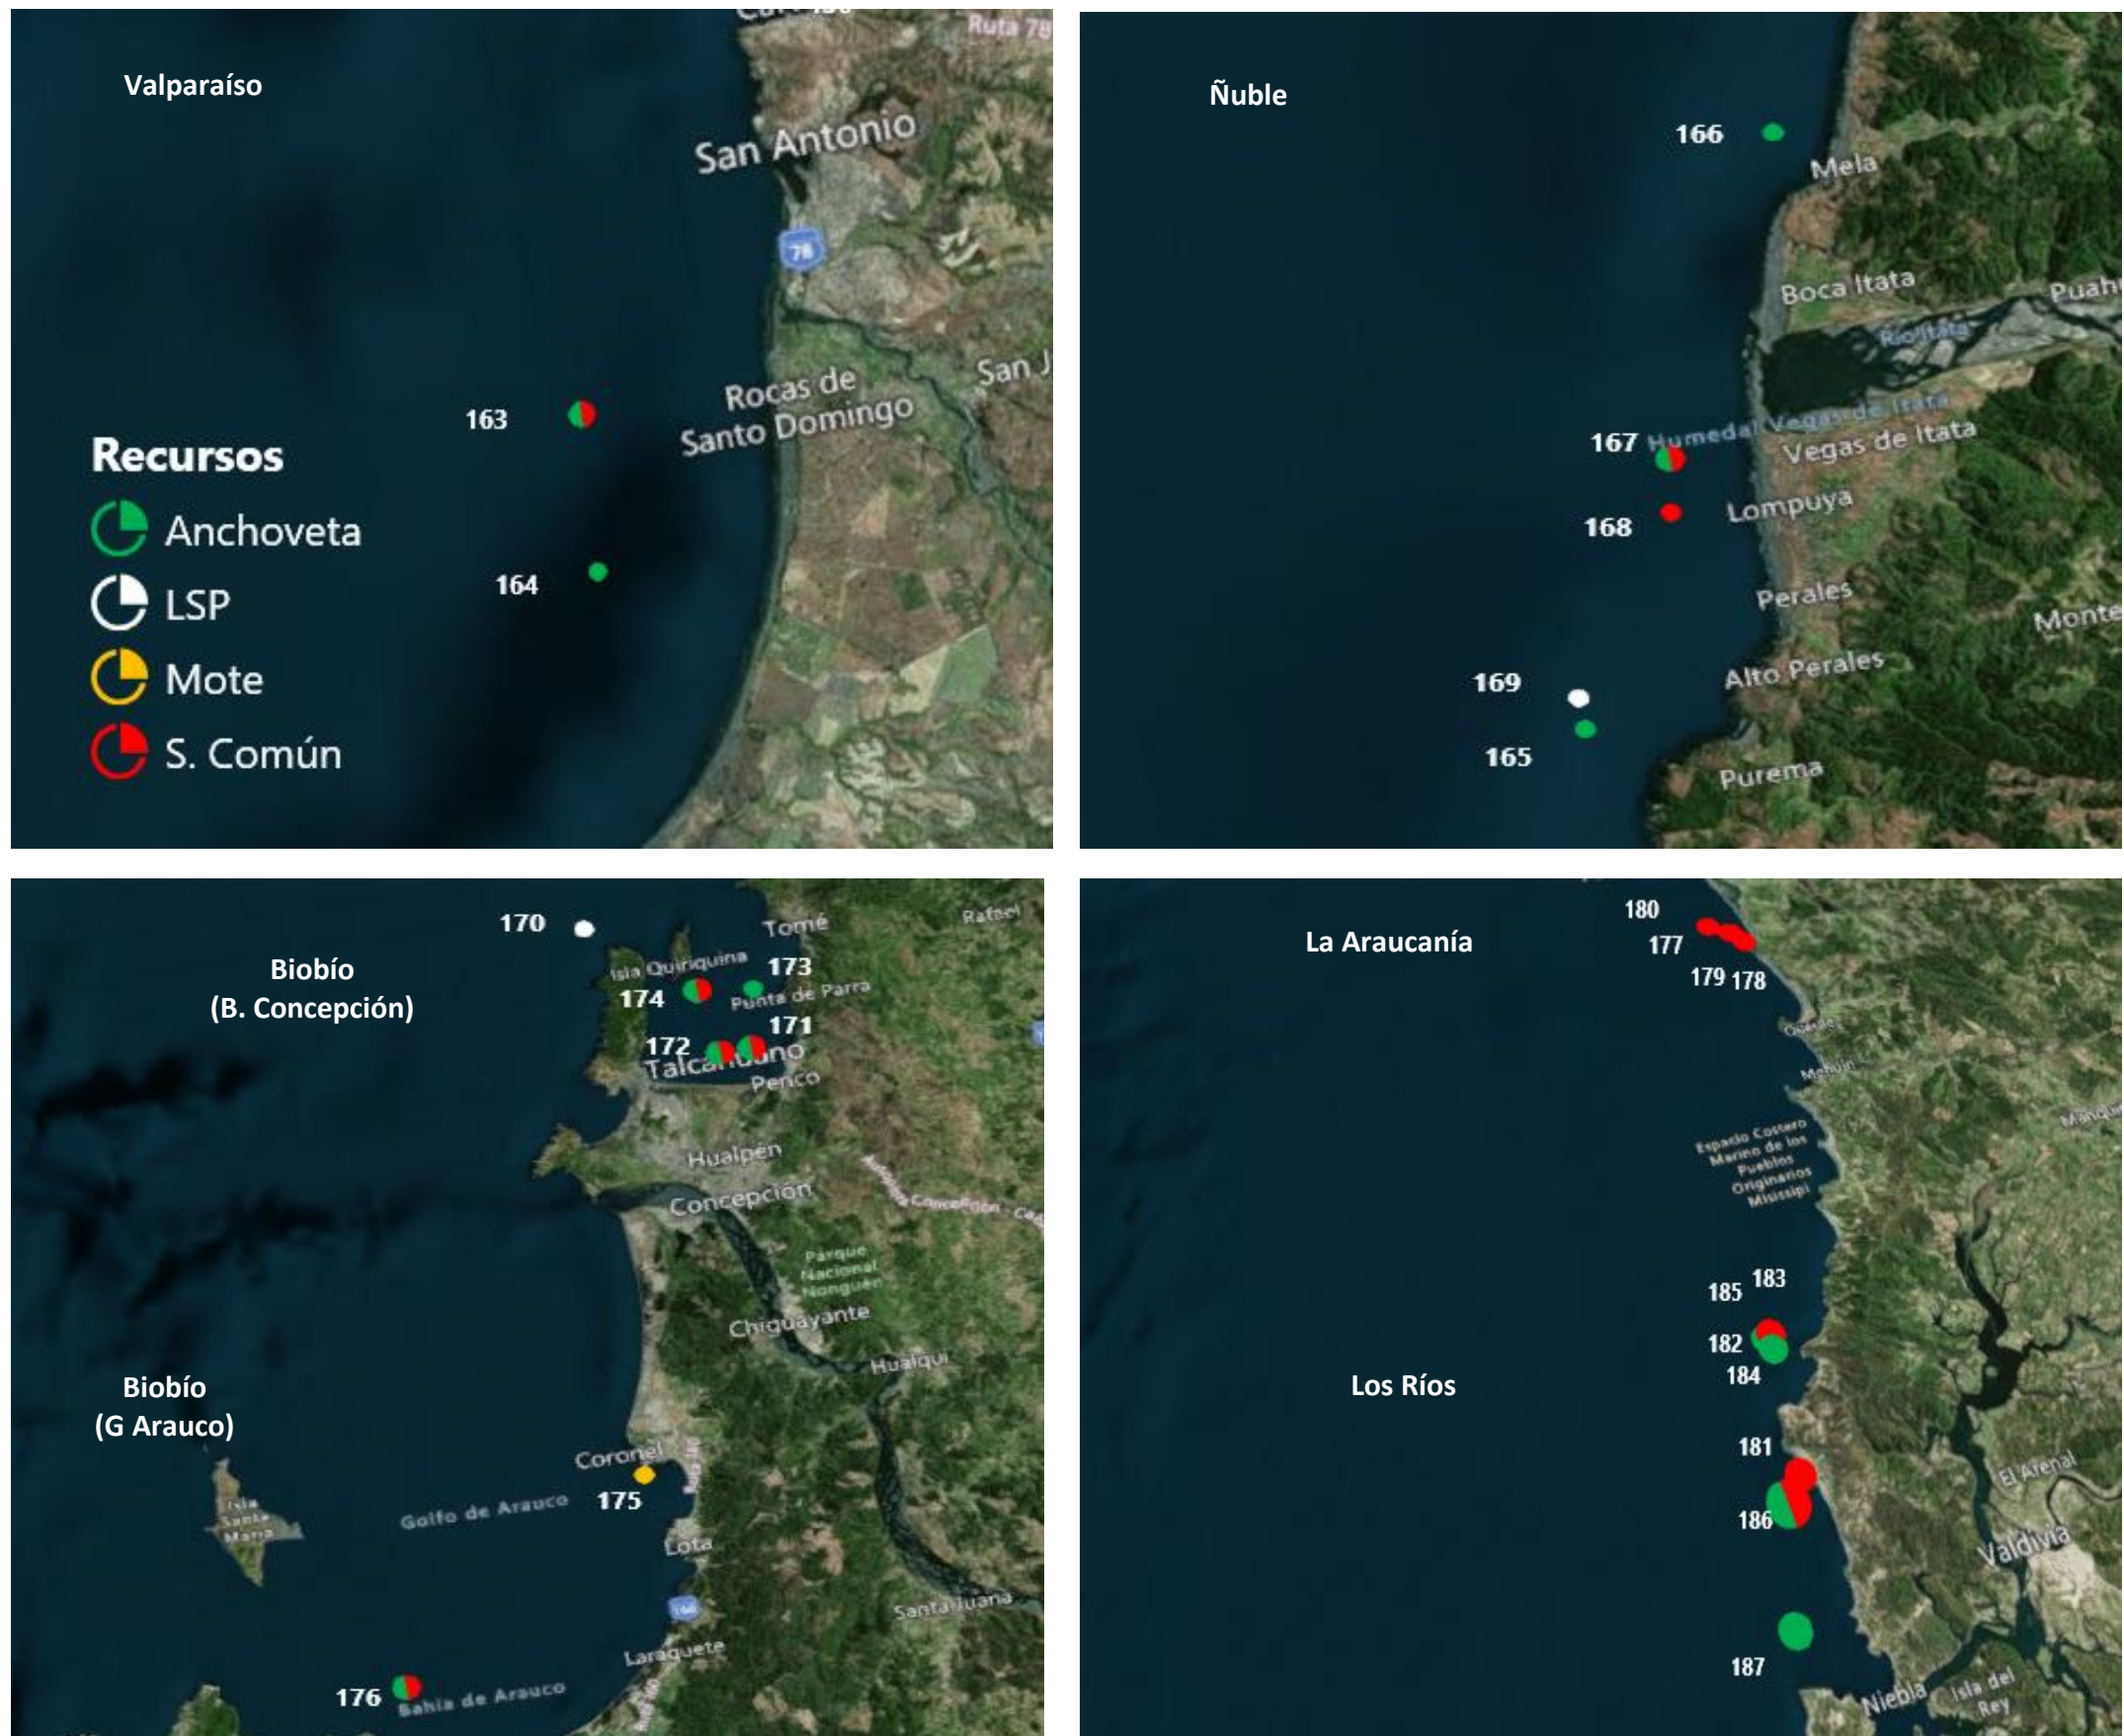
Valparaíso

San Antonio

Ruta 78

78

163

Rocas de Santo Domingo

San J

Recursos

Anchoveta

LSP

Mote

S. Común

164

Ñuble

166

Mela

Boca Itata

Puah

Río Itata

167

Humedal Vegas de Itata

Vegas de Itata

168

Lompuya

Perales

Monte

Alto Perales

169

165

Purema

170

Tomé

Rafael

Biobío (B. Concepción)

Isla Quiriquina

173

174

Punta de Parra

171

172

Talcahuano

Penco

Hualpén

Concepción

Autopista Concepción - Ca

Parque Nacional Nonguén

Chiguayante

Hualqui

Biobío (G Arauco)

Coronel

Isla Santa María

Golfo de Arauco

175

Lota

160

Santa Juana

Laraquete

176

Bahía de Arauco

180

La Araucanía

177

179

178

Queule

Mehuín

Espacio Costero Marino de los Pueblos Originarios Mississipi

185

183

182

184

Los Ríos

181

186

El Arenal

Valdivia

187

Niebla

Isla del Rey